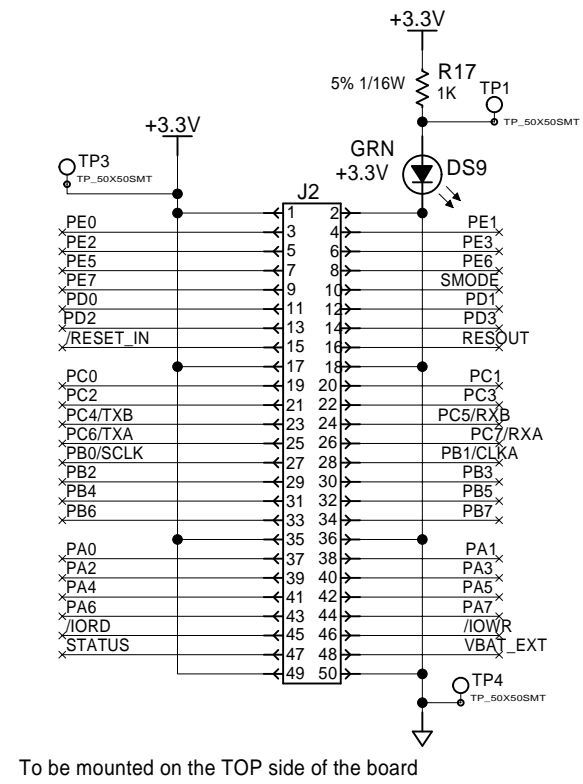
+3.3V

5% 1/16W
R17
1K

TP1
TP_50X50SMT

+3.3V

GRN
+3.3V

DS9

TP3
TP_50X50SMT

J2

PE0
PE2
PE5
PE7
PD0
PD2
/RESET_IN
PC0
PC2
PC4/TXB
PC6/TXA
PB0/SCLK
PB2
PB4
PB6
PA0
PA2
PA4
PA6
/IORD
STATUS

1 2
3 4
5 6
7 8
9 10
11 12
13 14
15 16
17 18
19 20
21 22
23 24
25 26
27 28
29 30
31 32
33 34
35 36
37 38
39 40
41 42
43 44
45 46
47 48
49 50

PE1
PE3
PE6
SMODE
PD1
PD3
RESOUT
PC1
PC3
PC5/RXB
PC7/RXA
PB1/CLKA
PB3
PB5
PB7
PA1
PA3
PA5
PA7
/IOWR
VBAT_EXT

TP4
TP_50X50SMT

To be mounted on the TOP side of the board